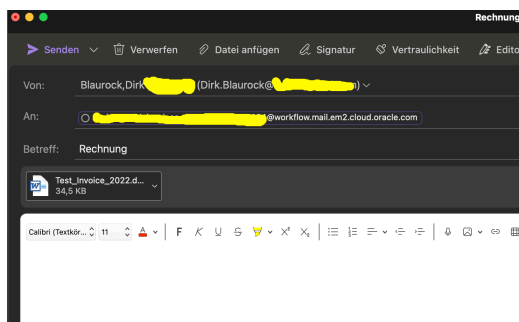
Rechnung

Senden
Verwerfen
Datei anfügen
Signatur
Vertraulichkeit
Edito

Von: Blaurock,Dirk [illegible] (Dirk.Blaurock@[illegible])

An: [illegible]@workflow.mail.em2.cloud.oracle.com

Betreff: Rechnung

Test_Invoice_2022.d...
34,5 KB

Calibri (Textkör... 11 F K U S $X^2$ $X_2$